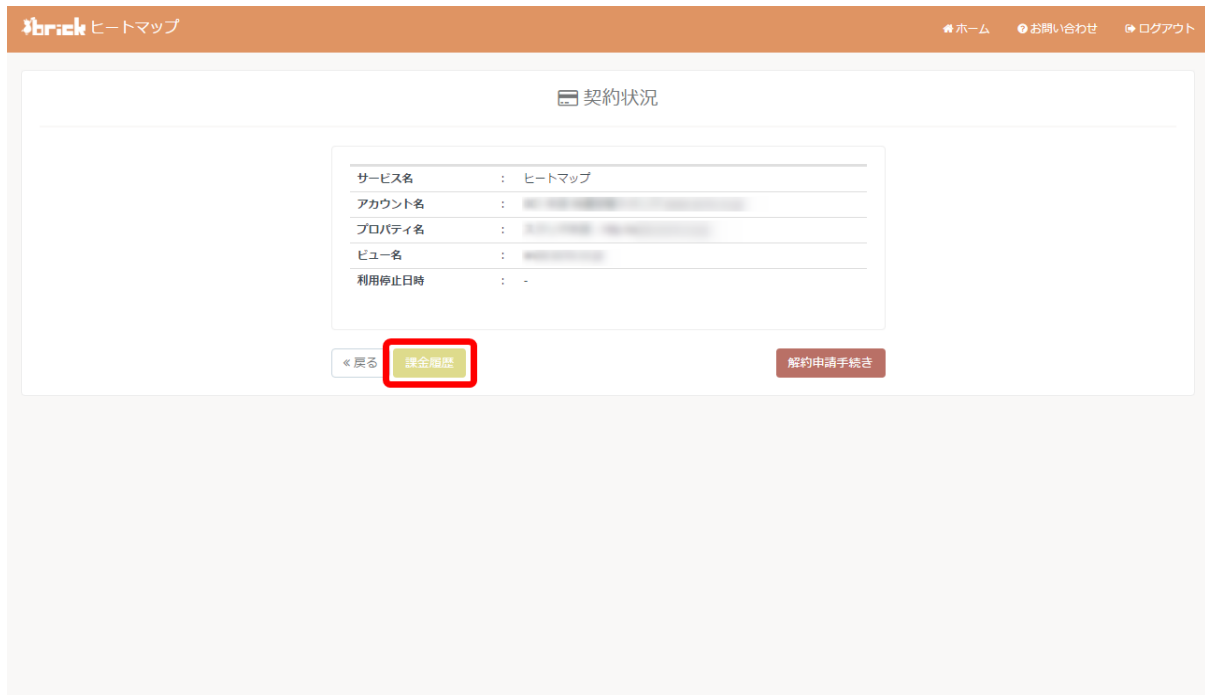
brick ヒートマップ

ホーム お問い合わせ ログアウト

契約状況

| | | |
|---|---|---|
| サービス名 | : | ヒートマップ |
| アカウント名 | : | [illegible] |
| プロパティ名 | : | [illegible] |
| ビュー名 | : | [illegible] |
| 利用停止日時 | : | - |

« 戻る 課金履歴 解約申請手続き